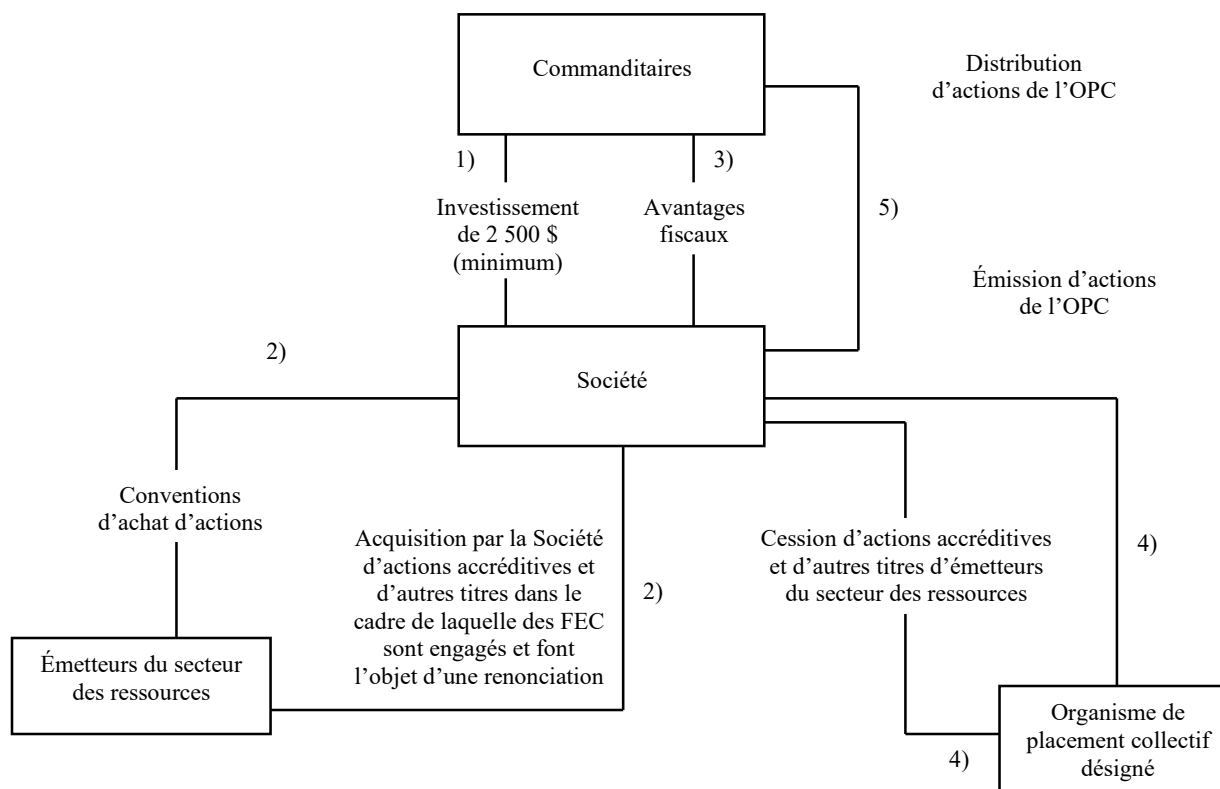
Commanditaires

Distribution d’actions de l’OPC

1)

3)

Investissement de 2 500 $ (minimum)

Avantages fiscaux

5)

Émission d’actions de l’OPC

2)

Société

Conventions d’achat d’actions

Acquisition par la Société d’actions accréditives et d’autres titres dans le cadre de laquelle des FEC sont engagés et font l’objet d’une renonciation

2)

Cession d’actions accréditives et d’autres titres d’émetteurs du secteur des ressources

4)

Émetteurs du secteur des ressources

Organisme de placement collectif désigné

4)